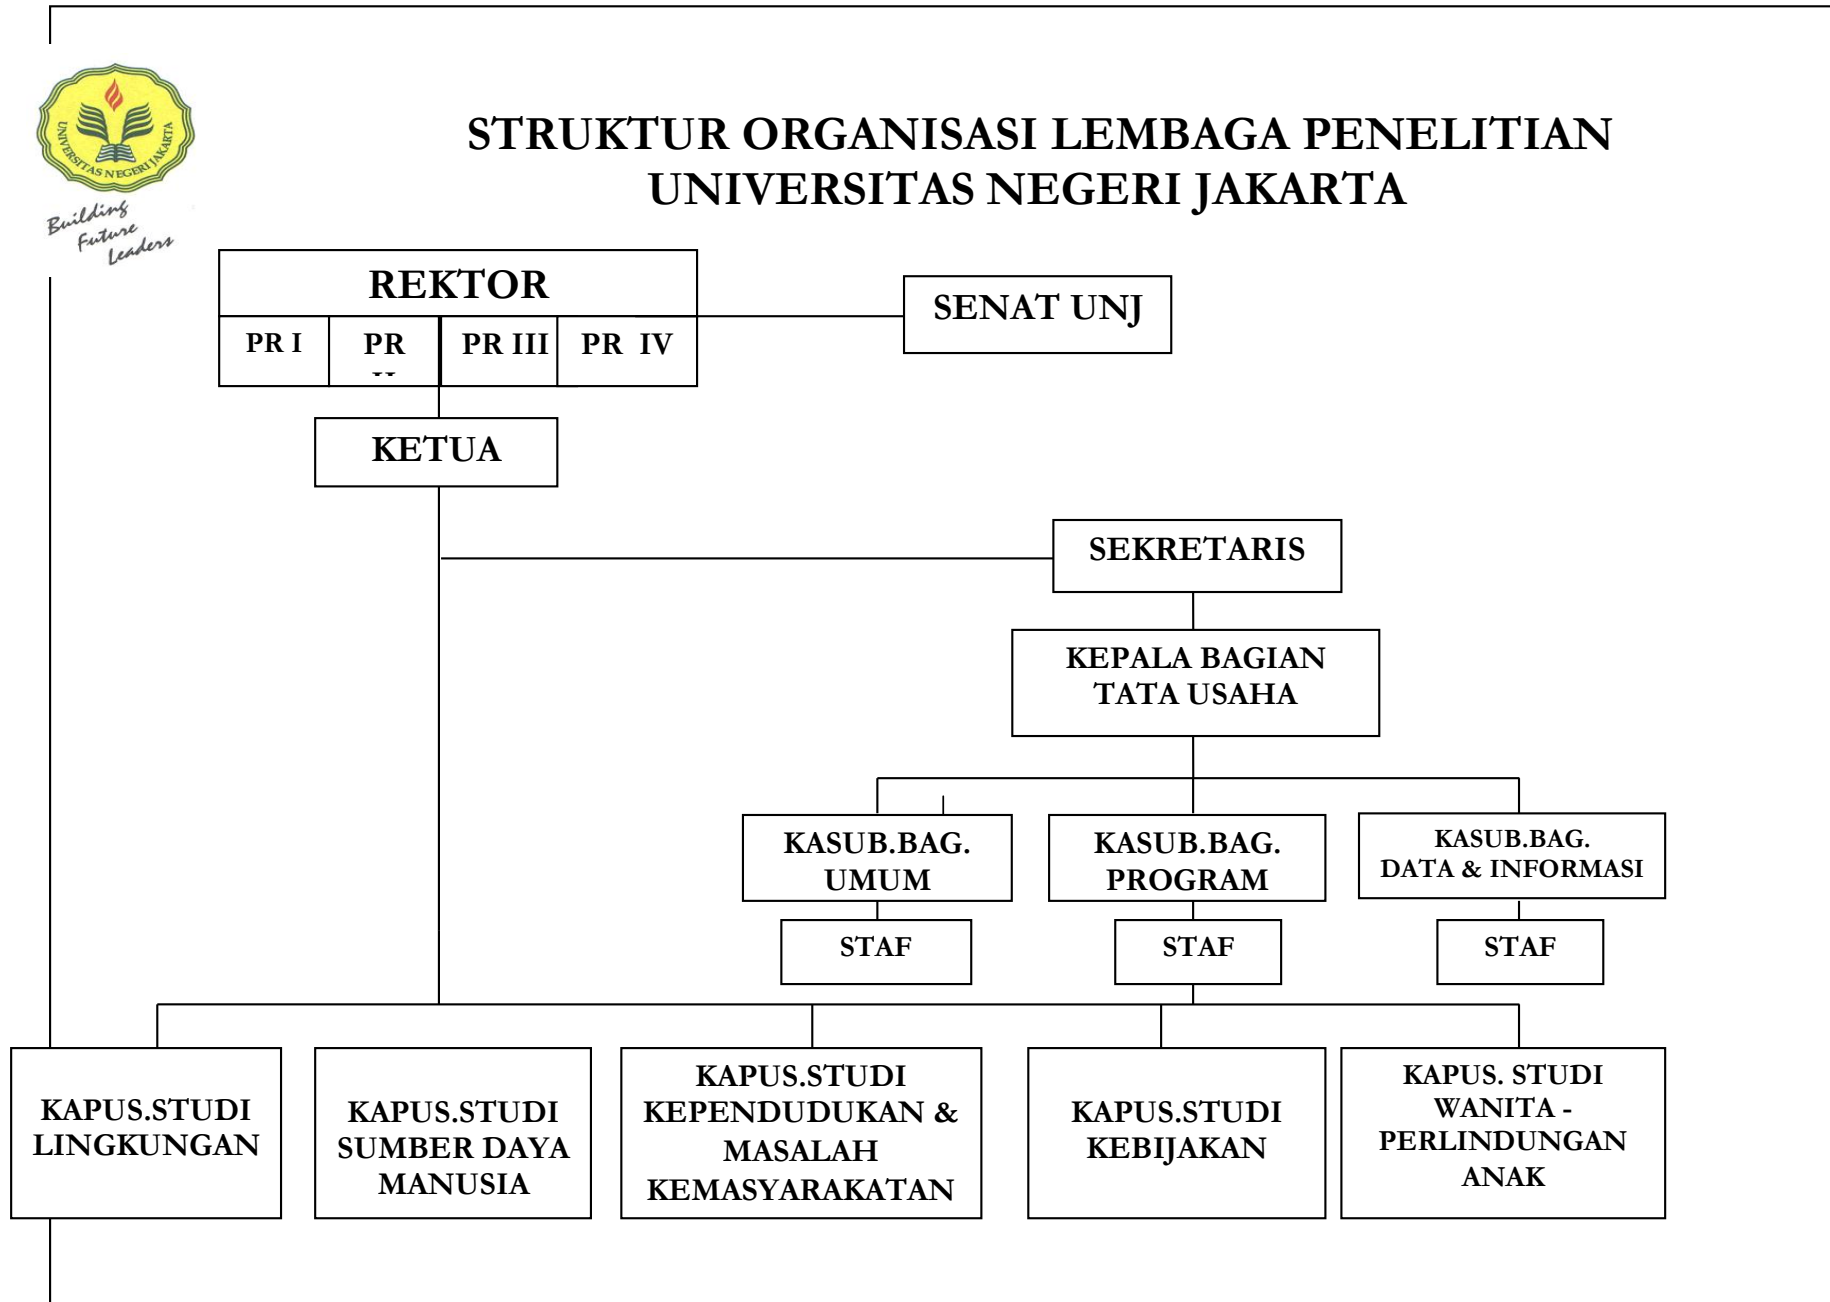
UNIVERSITAS NEGERI JAKARTA

Building Future Leaders

STRUKTUR ORGANISASI LEMBAGA PENELITIAN UNIVERSITAS NEGERI JAKARTA

REKTOR

PR I

PR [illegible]

PR III

PR IV

SENAT UNJ

KETUA

SEKRETARIS

KEPALA BAGIAN TATA USAHA

KASUB.BAG. UMUM

KASUB.BAG. PROGRAM

KASUB.BAG. DATA & INFORMASI

STAF

STAF

STAF

KAPUS.STUDI LINGKUNGAN

KAPUS.STUDI SUMBER DAYA MANUSIA

KAPUS.STUDI KEPENDUDUKAN & MASALAH KEMASYARAKATAN

KAPUS.STUDI KEBIJAKAN

KAPUS. STUDI WANITA - PERLINDUNGAN ANAK